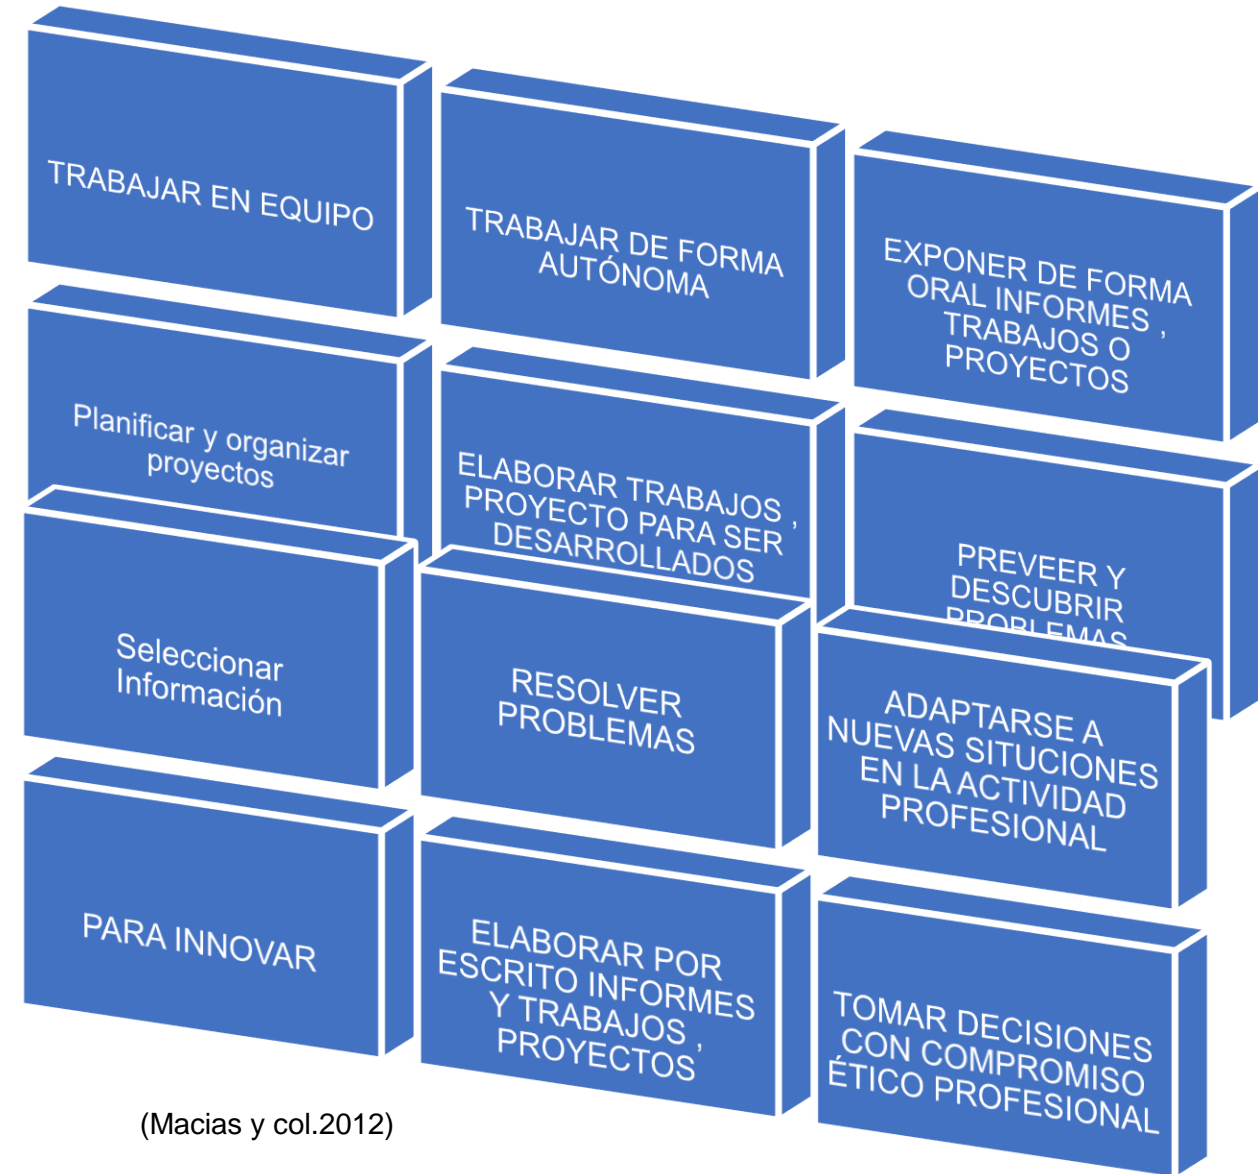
TRABAJAR EN EQUIPO

TRABAJAR DE FORMA AUTÓNOMA

EXPONER DE FORMA ORAL INFORMES , TRABAJOS O PROYECTOS

Planificar y organizar proyectos

ELABORAR TRABAJOS , PROYECTO PARA SER DESARROLLADOS

PREVEER Y DESCUBRIR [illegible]

Seleccionar Información

RESOLVER PROBLEMAS

ADAPTARSE A NUEVAS SITUCIONES EN LA ACTIVIDAD PROFESIONAL

PARA INNOVAR

ELABORAR POR ESCRITO INFORMES Y TRABAJOS , PROYECTOS

TOMAR DECISIONES CON COMPROMISO ÉTICO PROFESIONAL

(Macias y col.2012)